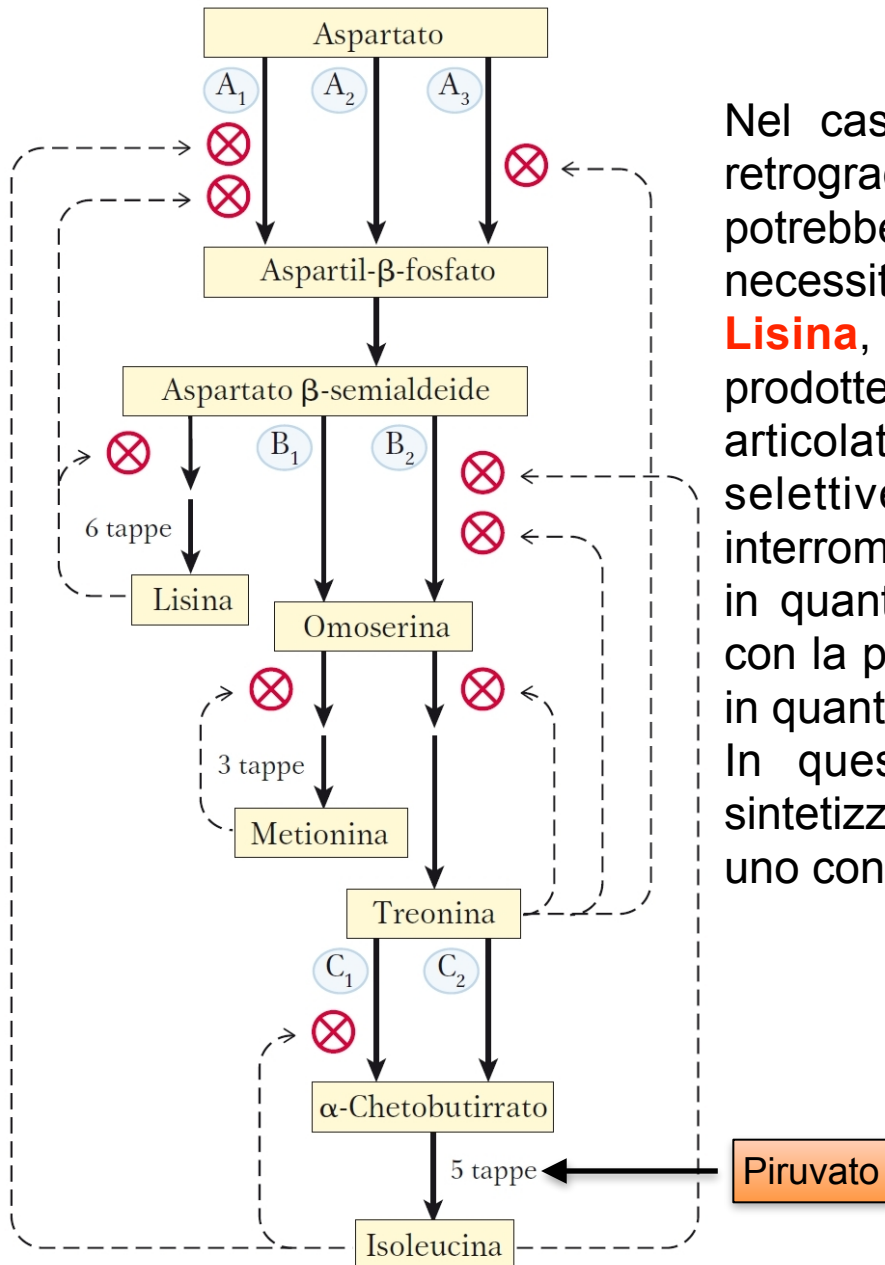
Aspartato

$A_1$ $A_2$ $A_3$

Aspartil-β-fosfato

Aspartato β-semialdeide

$B_1$ $B_2$

6 tappe

Lisina

Omoserina

3 tappe

Metionina

Treonina

$C_1$ $C_2$

α-Chetobutirrato

5 tappe

Piruvato

Isoleucina

Nel cas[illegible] retrograd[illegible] potrebbe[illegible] necessit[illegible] **Lisina**, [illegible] prodotte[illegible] articolat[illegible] selettive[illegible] interrom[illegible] in quant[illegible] con la p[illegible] in quant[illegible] In ques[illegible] sintetizz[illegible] uno con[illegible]